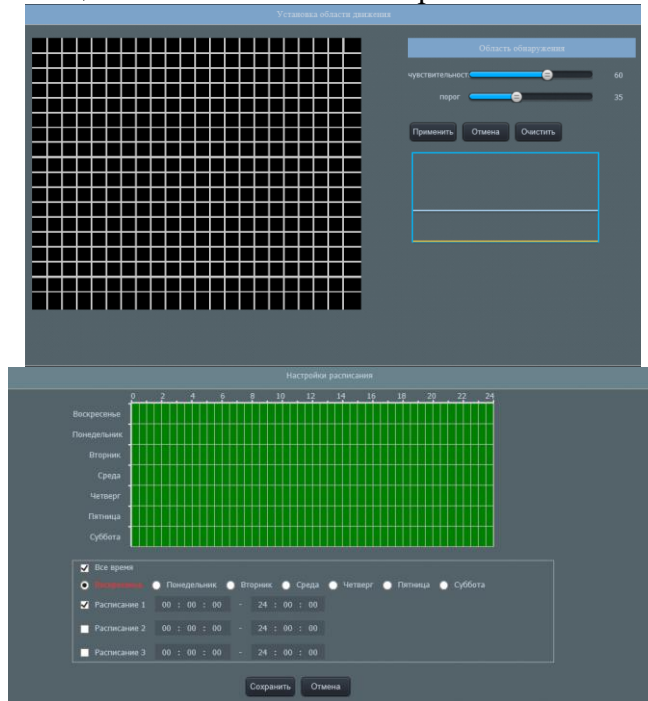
Установка области движения

Область обнаружения

чувствительност 60

порог 35

Применить Отмена Очистить

Настройки расписания

0 2 4 6 8 10 12 14 16 18 20 22 24

Воскресенье
Понедельник
Вторник
Среда
Четверг
Пятница
Суббота

Все время

Воскресенье Понедельник Вторник Среда Четверг Пятница Суббота

Расписание 1 00 : 00 : 00 - 24 : 00 : 00

Расписание 2 00 : 00 : 00 - 24 : 00 : 00

Расписание 3 00 : 00 : 00 - 24 : 00 : 00

Сохранить Отмена